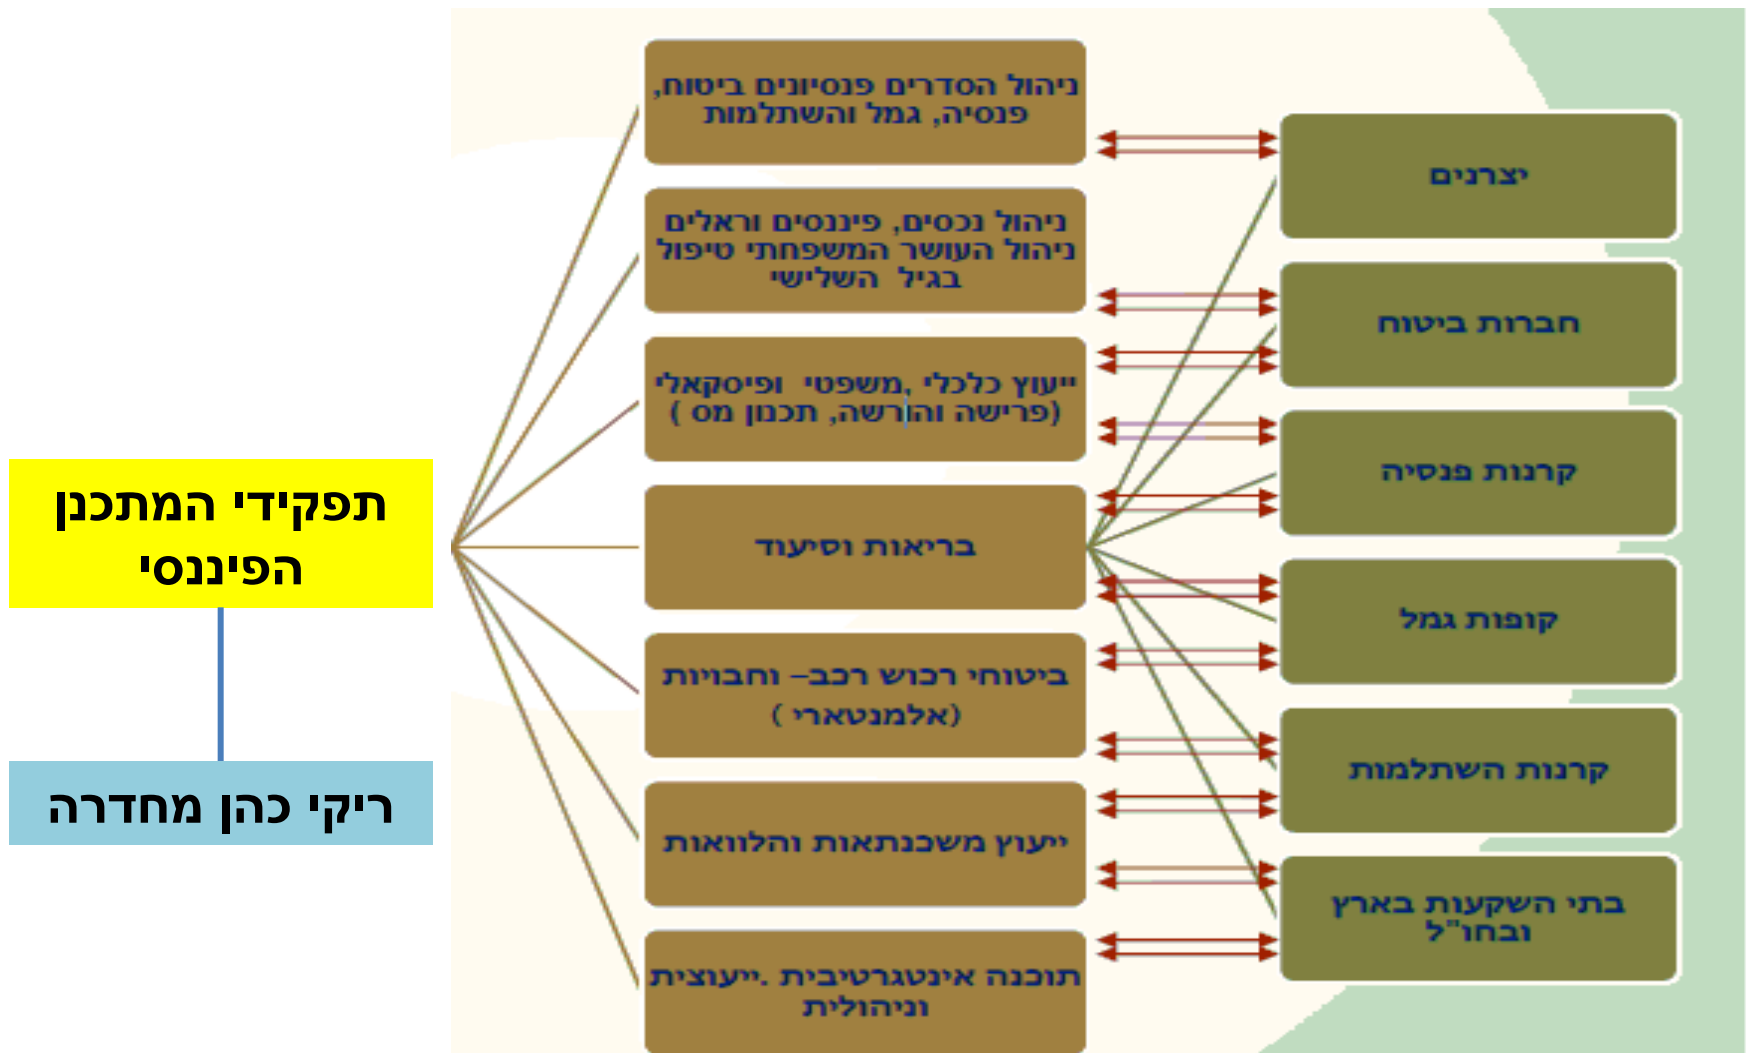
תפקידי המתכנן הפיננסי

ריקי כהן מחדרה

ניהול הסדרים פנסיונים ביטוח, פנסיה, גמל והשתלמות

ניהול נכסים, פיננסים וראלים ניהול העושר המשפחתי טיפול בגיל השלישי

ייעוץ כלכלי, משפטי ופיסקאלי (פרישה והורשה, תכנון מס)

בריאות וסיעוד

ביטוחי רכוש רכב– וחבויות (אלמנטארי)

ייעוץ משכנתאות והלוואות

תוכנה אינטגרטיבית .ייעוצית וניהולית

יצרנים

חברות ביטוח

קרנות פנסיה

קופות גמל

קרנות השתלמות

בתי השקעות בארץ ובחו"ל